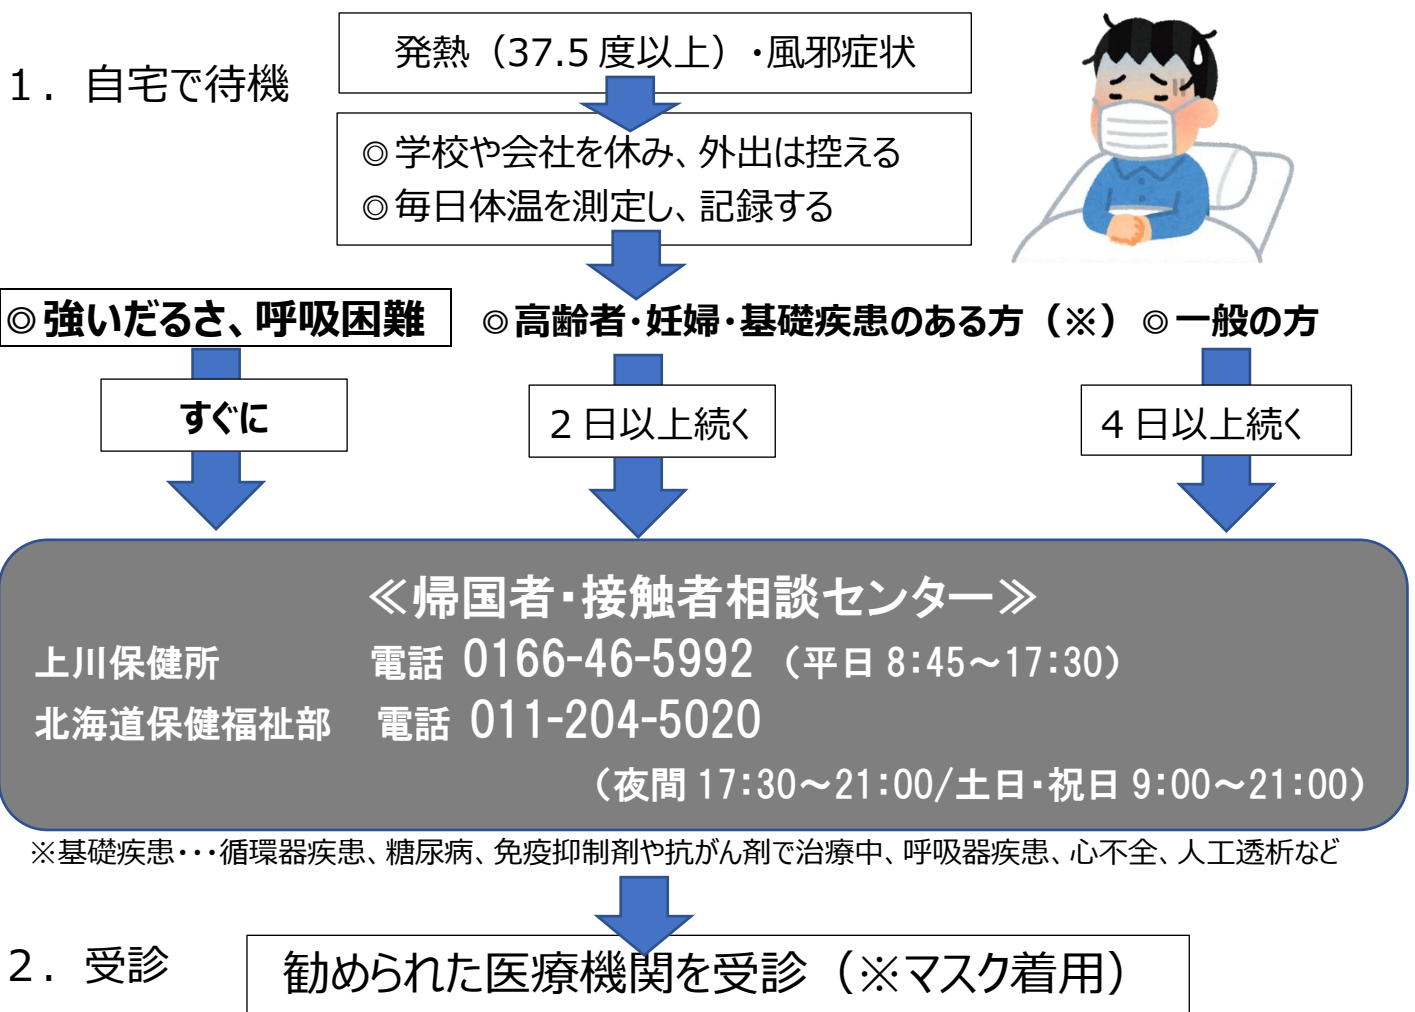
1．自宅で待機

発熱（37.5 度以上）・風邪症状

◎学校や会社を休み、外出は控える
◎毎日体温を測定し、記録する

◎強いだるさ、呼吸困難

◎高齢者・妊婦・基礎疾患のある方（※）

◎一般の方

すぐに

2 日以上続く

4 日以上続く

≪帰国者・接触者相談センター≫
上川保健所　電話 0166-46-5992（平日 8:45～17:30）
北海道保健福祉部　電話 011-204-5020
（夜間 17:30～21:00/土日・祝日 9:00～21:00）

※基礎疾患・・・循環器疾患、糖尿病、免疫抑制剤や抗がん剤で治療中、呼吸器疾患、心不全、人工透析など

2．受診

勧められた医療機関を受診（※マスク着用）